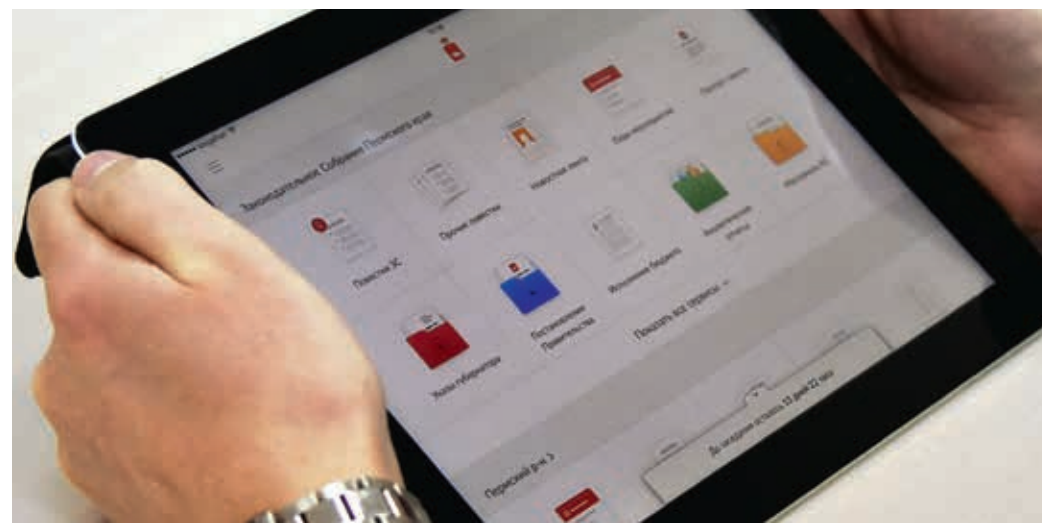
Законодательное Собрание Пермского края

Повестка ЗС

Прочие повестки

Новостная лента

Указы губернатора

Постановления Правительства

Исполнение бюджета

Показать все сервисы

Бюджетные отчеты

Пермский край >

До заседания осталось 13 дней 22 часа